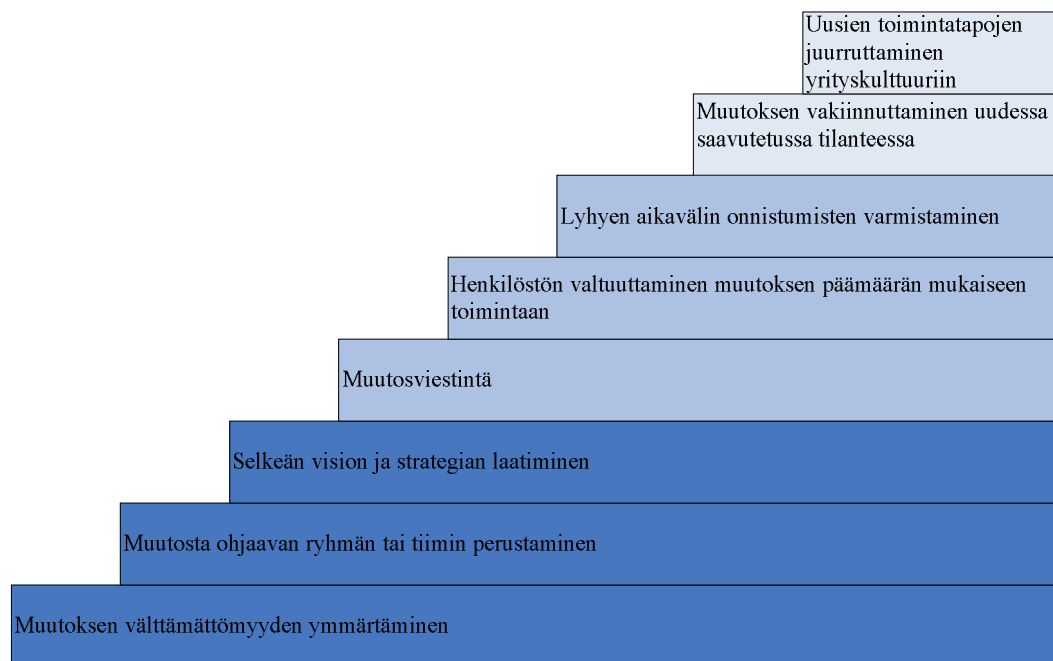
Uusien toimintatapojen juurruttaminen yrityskulttuuriin

Muutoksen vakiinnuttaminen uudessa saavutetussa tilanteessa

Lyhyen aikavälin onnistumisten varmistaminen

Henkilöstön valtuuttaminen muutoksen päämäärän mukaiseen toimintaan

Muutosviestintä

Selkeän vision ja strategian laatiminen

Muutosta ohjaavan ryhmän tai tiimin perustaminen

Muutoksen välttämättömyyden ymmärtäminen